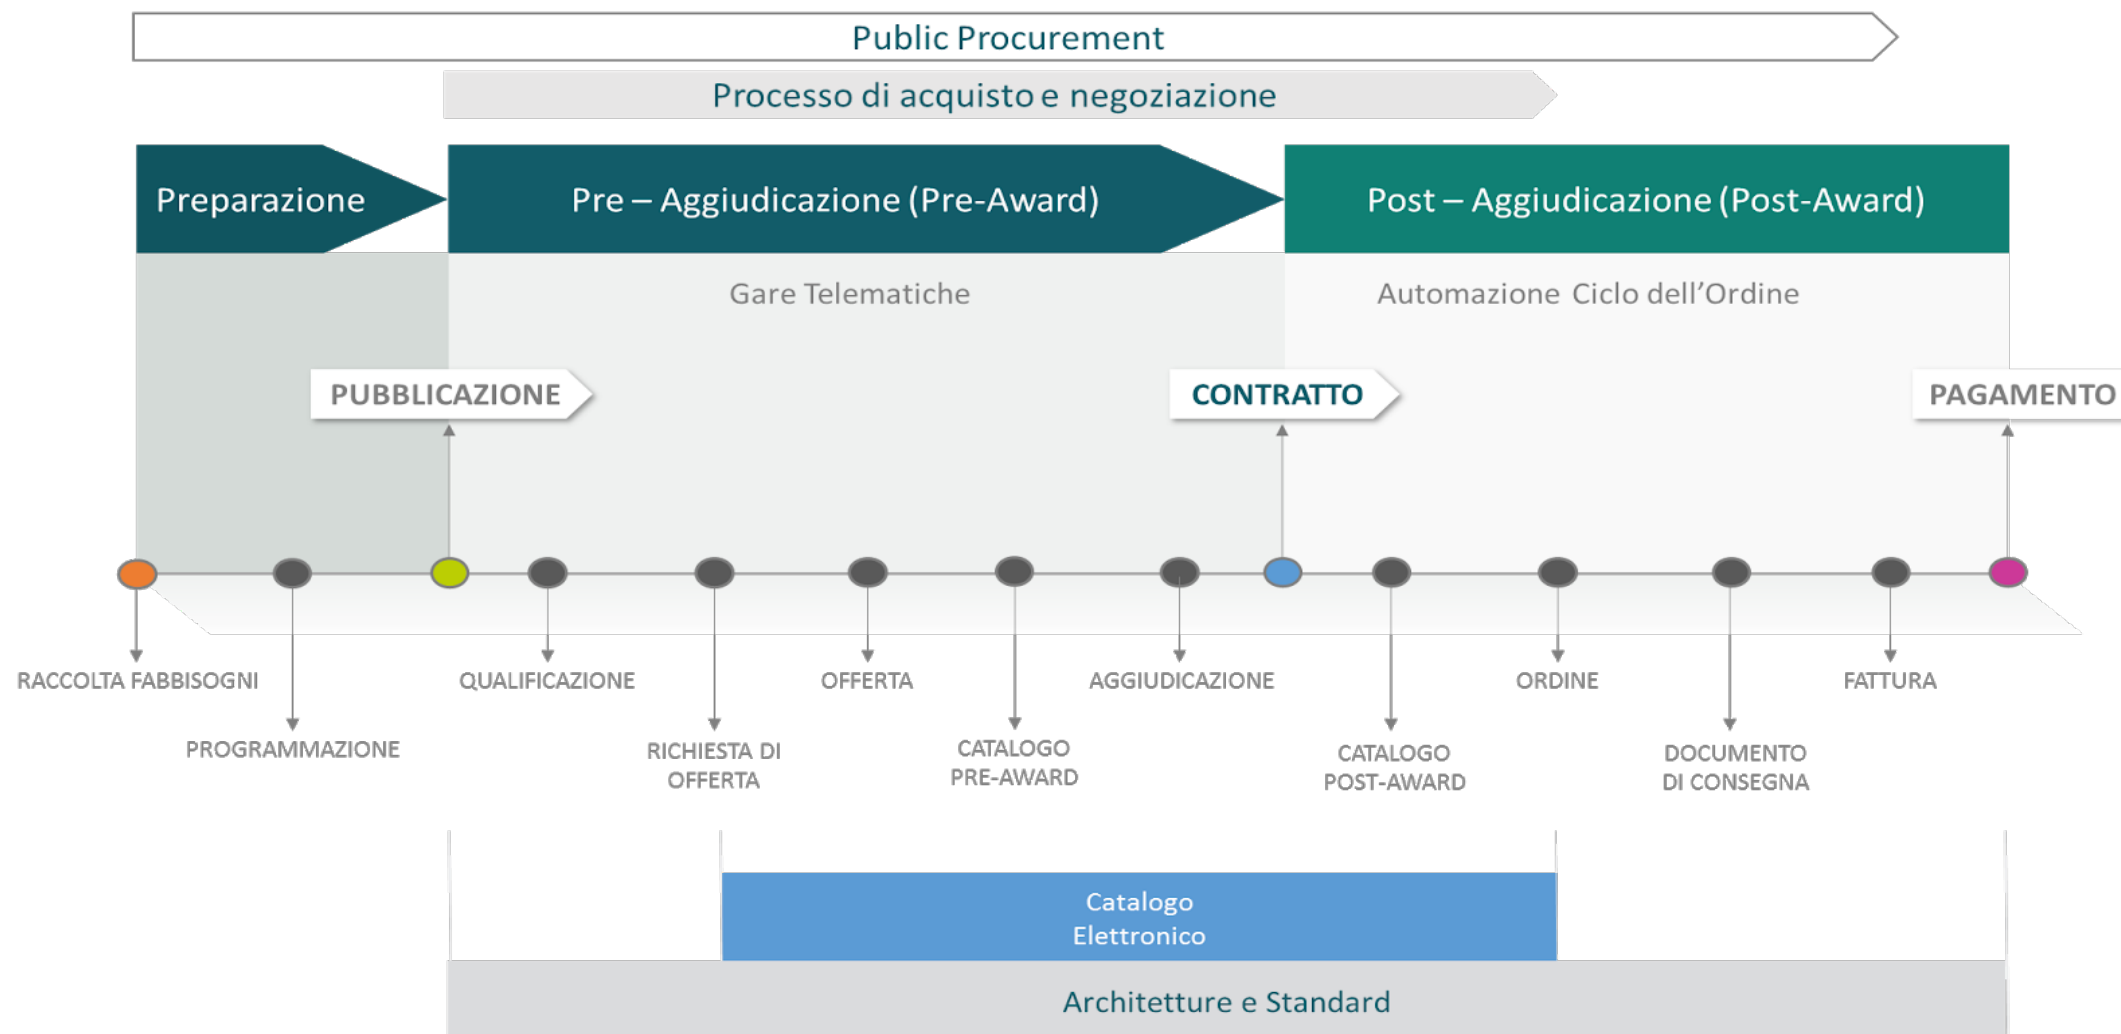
Public Procurement

Processo di acquisto e negoziazione

Preparazione

Pre – Aggiudicazione (Pre-Award)

Post – Aggiudicazione (Post-Award)

Gare Telematiche

Automazione Ciclo dell'Ordine

PUBBLICAZIONE

CONTRATTO

PAGAMENTO

RACCOLTA FABBISOGNI

PROGRAMMAZIONE

QUALIFICAZIONE

RICHIESTA DI OFFERTA

OFFERTA

CATALOGO PRE-AWARD

AGGIUDICAZIONE

CATALOGO POST-AWARD

ORDINE

DOCUMENTO DI CONSEGNA

FATTURA

Catalogo Elettronico

Architetture e Standard